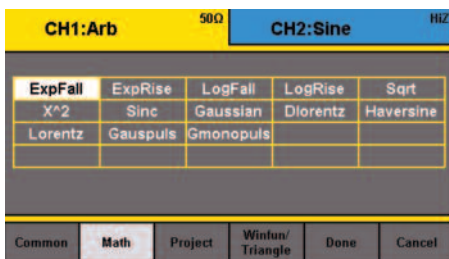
CH1:Arb 50Ω CH2:Sine HiZ

| ExpFall | ExpRise | LogFall | LogRise | Sqrt |
|---|---|---|---|---|
| X^2 | Sinc | Gaussian | Dlorentz | Haversine |
| Lorentz | Gauspuls | Gmonopuls | | |
| | | | | |

Common Math Project Winfun/ Triangle Done Cancel